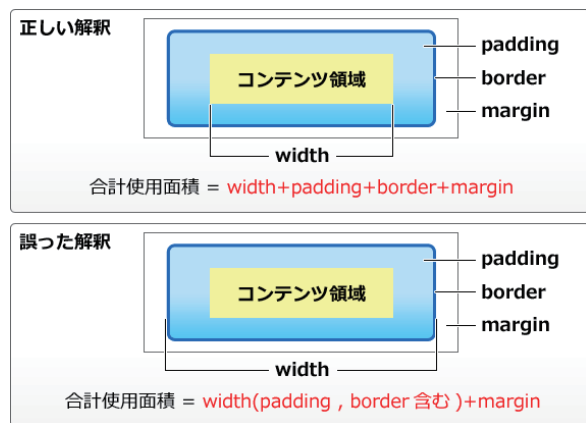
正しい解釈

コンテンツ領域

padding
border
margin

width

合計使用面積 = width+padding+border+margin

誤った解釈

コンテンツ領域

padding
border
margin

width

合計使用面積 = width(padding , border 含む )+margin